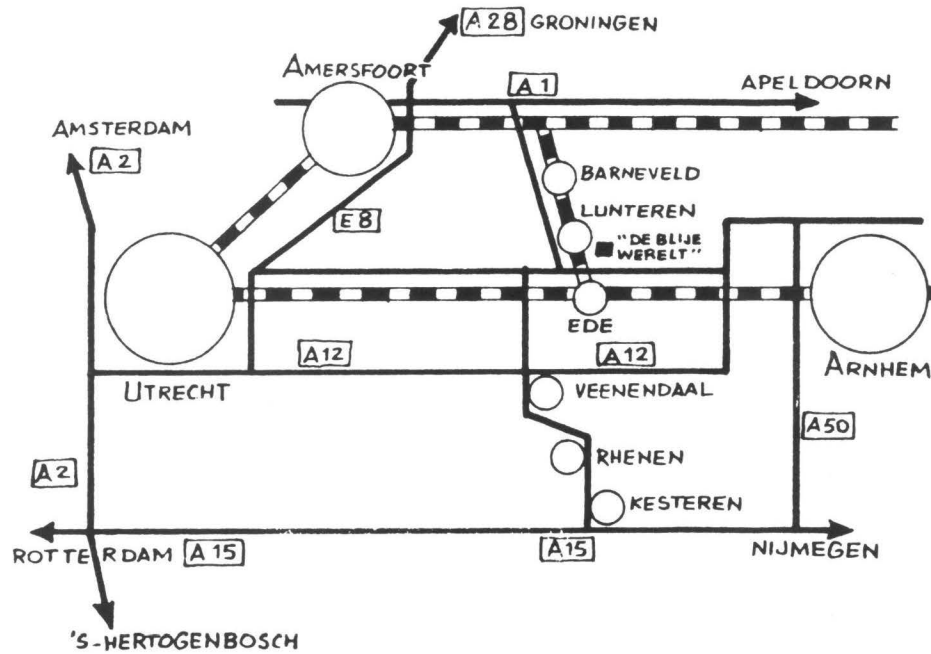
A 28 GRONINGEN

AMERSFOORT

A 1

APELDOORN

AMSTERDAM

A 2

BARNEVELD

E 8

LUNTEREN

"DE BLIJE WERELT"

EDE

A 12

A 12

ARNHEM

UTRECHT

VEENENDAAL

A 50

A 2

RHENEN

KESTEREN

ROTTERDAM A 15

A 15

NIJMEGEN

'S-HERTOGENBOSCH